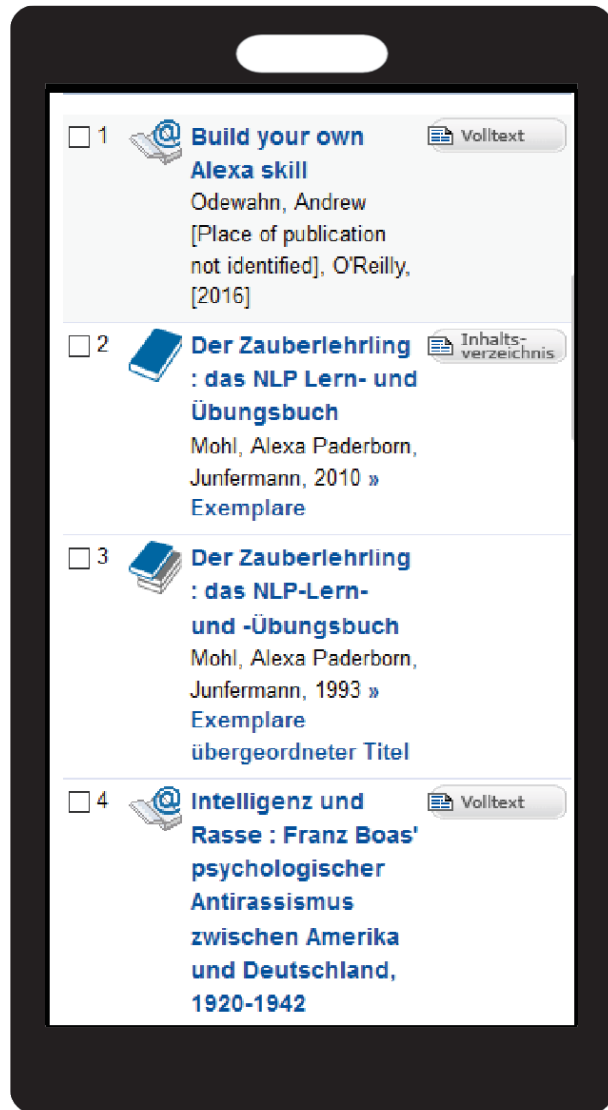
1 Build your own Alexa skill
Odewahn, Andrew [Place of publication not identified], O'Reilly, [2016]

Volltext

2 Der Zauberlehrling : das NLP Lern- und Übungsbuch
Mohl, Alexa Paderborn, Junfermann, 2010 » Exemplare

Inhaltsverzeichnis

3 Der Zauberlehrling : das NLP-Lern- und -Übungsbuch
Mohl, Alexa Paderborn, Junfermann, 1993 » Exemplare
übergeordneter Titel

4 Intelligenz und Rasse : Franz Boas' psychologischer Antirassismus zwischen Amerika und Deutschland, 1920-1942

Volltext